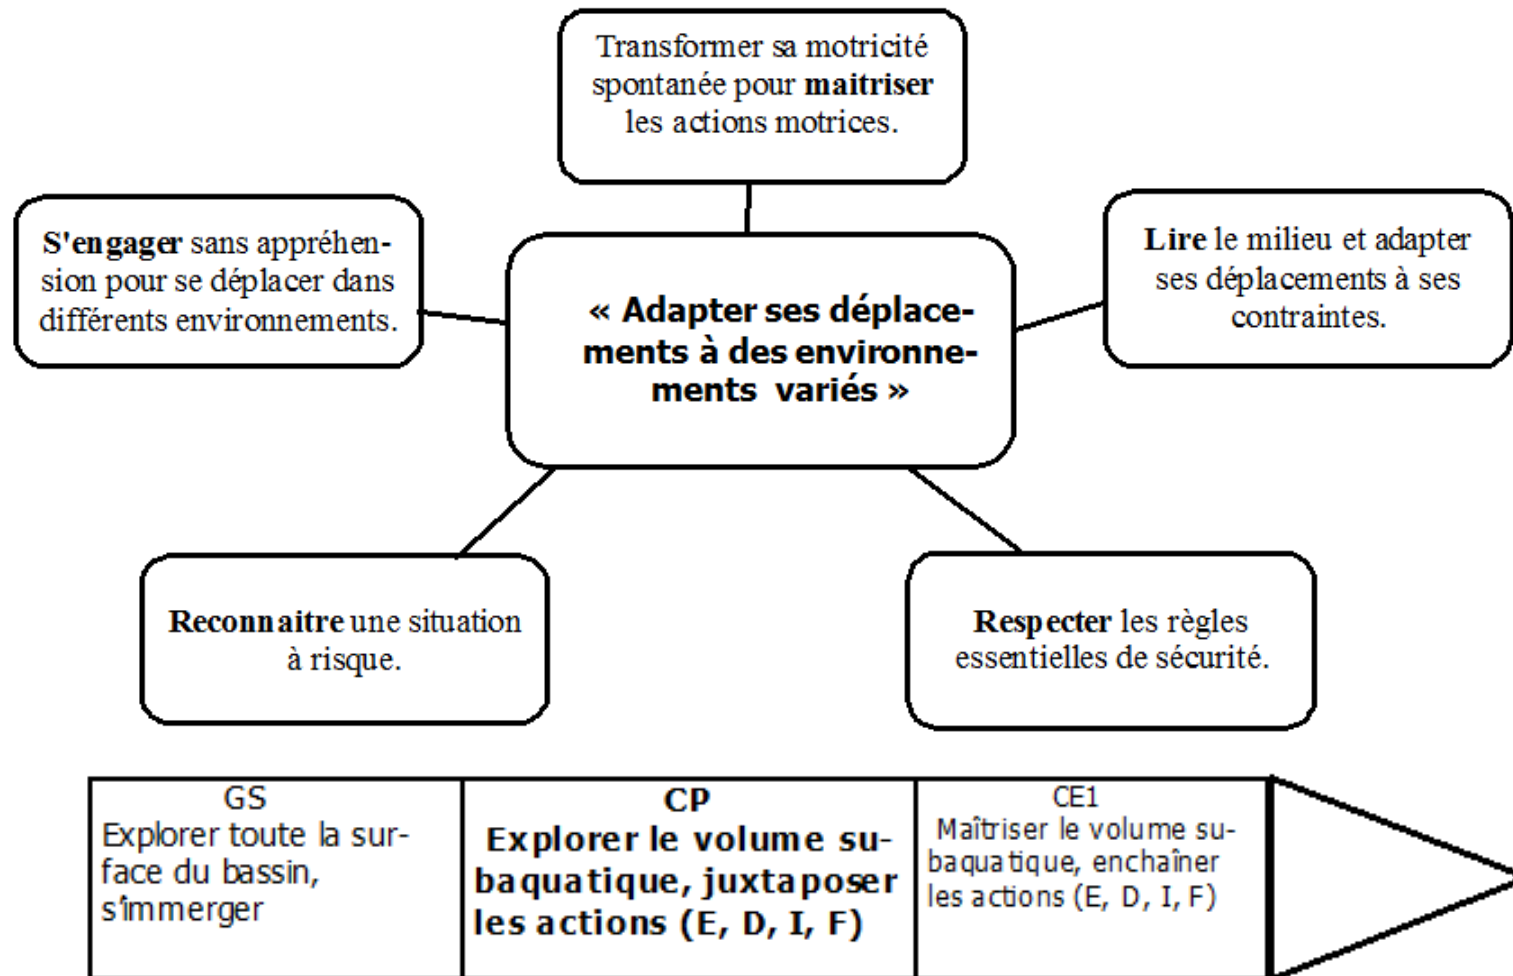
Transformer sa motricité spontanée pour **maitriser** les actions motrices.

**S'engager** sans appréhension pour se déplacer dans différents environnements.

**« Adapter ses déplacements à des environnements variés »**

**Lire** le milieu et adapter ses déplacements à ses contraintes.

**Reconnaitre** une situation à risque.

**Respecter** les règles essentielles de sécurité.

| GS<br>Explorer toute la surface du bassin, s'immerger | **CP**<br>**Explorer le volume subaquatique, juxtaposer les actions (E, D, I, F)** | CE1<br>Maîtriser le volume subaquatique, enchaîner les actions (E, D, I, F) |
|---|---|---|